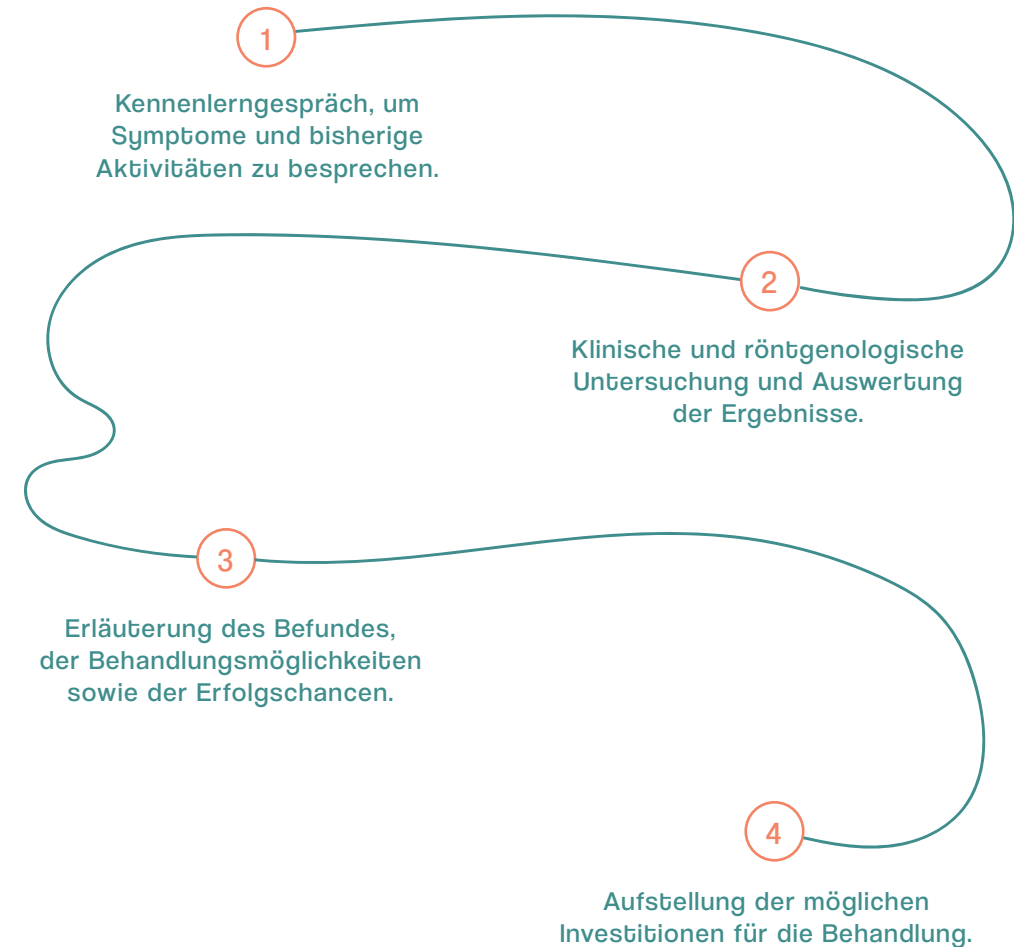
1

Kennenlerngespräch, um Symptome und bisherige Aktivitäten zu besprechen.

2

Klinische und röntgenologische Untersuchung und Auswertung der Ergebnisse.

3

Erläuterung des Befundes, der Behandlungsmöglichkeiten sowie der Erfolgschancen.

4

Aufstellung der möglichen Investitionen für die Behandlung.